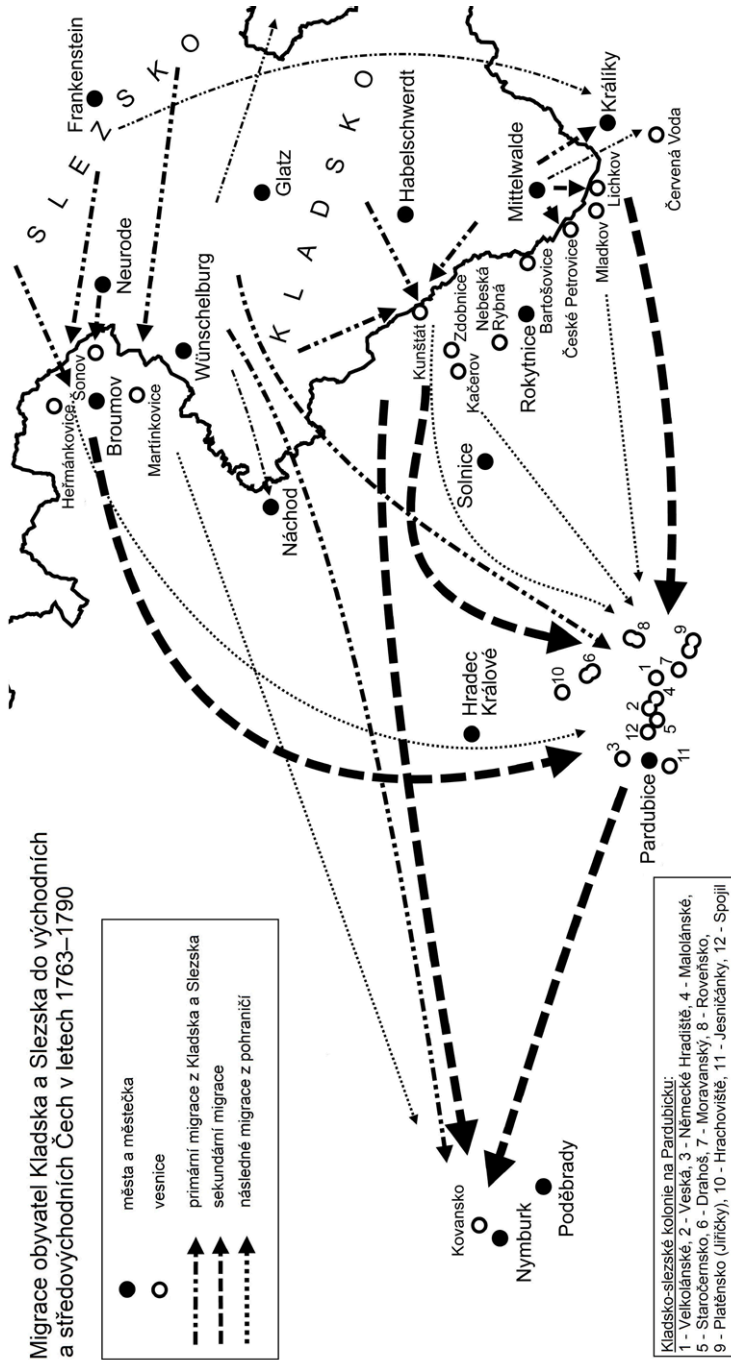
Migrace obyvatel Kladska a Slezska do východních a středovýchodních Čech v letech 1763–1790

města a městečka
vesnice
primární migrace z Kladska a Slezska
sekundární migrace
následné migrace z pohraničí

S L E Z S K O
K L A D S K O

Frankenstein
Neurode
Glatz
Habelschwerdt
Wünschelburg
Mittelwalde
Králiky
Červená Voda
Lichkov
Mladkov
České Petrovice
Bartošovice
Rokytnice
Nebeská Rybná
Zdobnice
Kunštát
Kačerov
Solnice
Šonov
Heřmánkovice
Broumov
Martínkovice
Náchod
Hradec Králové
Pardubice
Kovansko
Nymburk
Poděbrady
1
2
3
4
5
6
7
8
9
10
11
12

Kladsko-slezské kolonie na Pardubicku:
1 - Velkolánské, 2 - Veská, 3 - Německé Hradiště, 4 - Malolánské, 5 - Staročernsko, 6 - Drahoš, 7 - Moravanský, 8 - Roveňsko, 9 - Platěnsko (Jiřičky), 10 - Hrachoviště, 11 - Jesničánky, 12 - Spojil